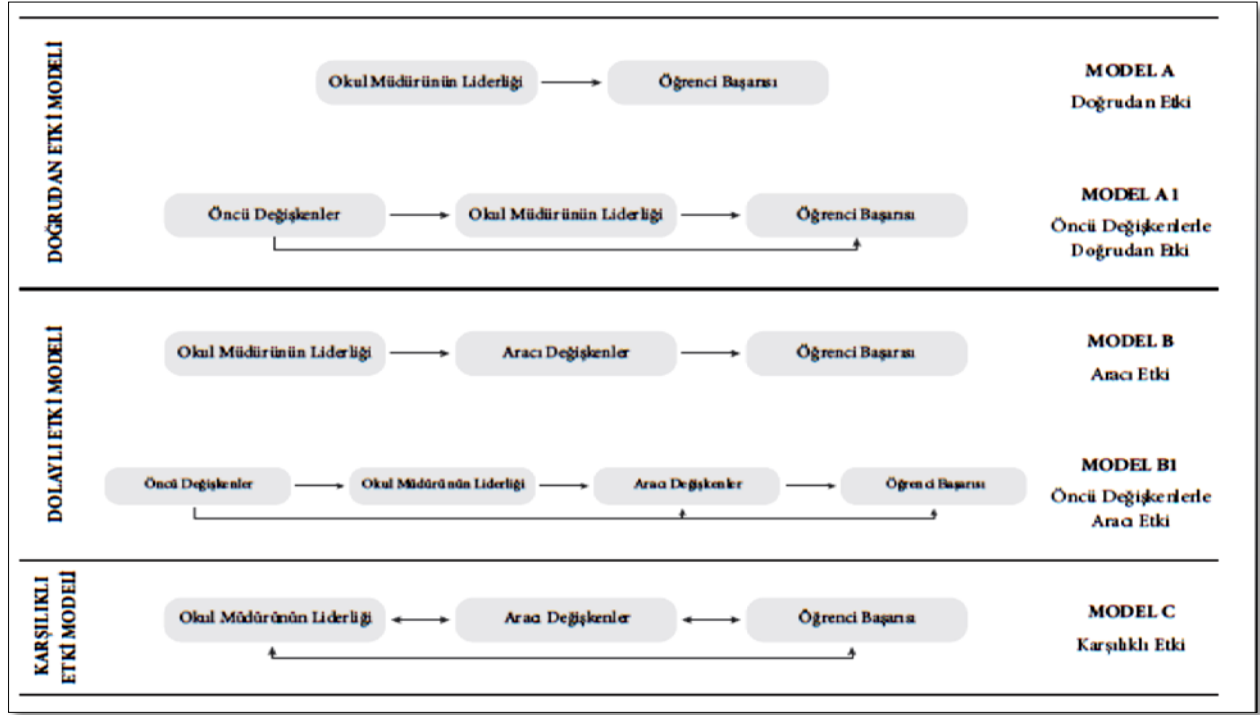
DOĞRUDAN ETKİ MODELİ

Okul Müdürünün Liderliği → Öğrenci Başarısı

MODEL A
Doğrudan Etki

Öncü Değişkenler → Okul Müdürünün Liderliği → Öğrenci Başarısı

MODEL A1
Öncü Değişkenlerle Doğrudan Etki

DOLAYLI ETKİ MODELİ

Okul Müdürünün Liderliği → Aracı Değişkenler → Öğrenci Başarısı

MODEL B
Aracı Etki

Öncü Değişkenler → Okul Müdürünün Liderliği → Aracı Değişkenler → Öğrenci Başarısı

MODEL B1
Öncü Değişkenlerle Aracı Etki

KARŞILIKLI ETKİ MODELİ

Okul Müdürünün Liderliği ↔ Aracı Değişkenler ↔ Öğrenci Başarısı

MODEL C
Karşılıklı Etki